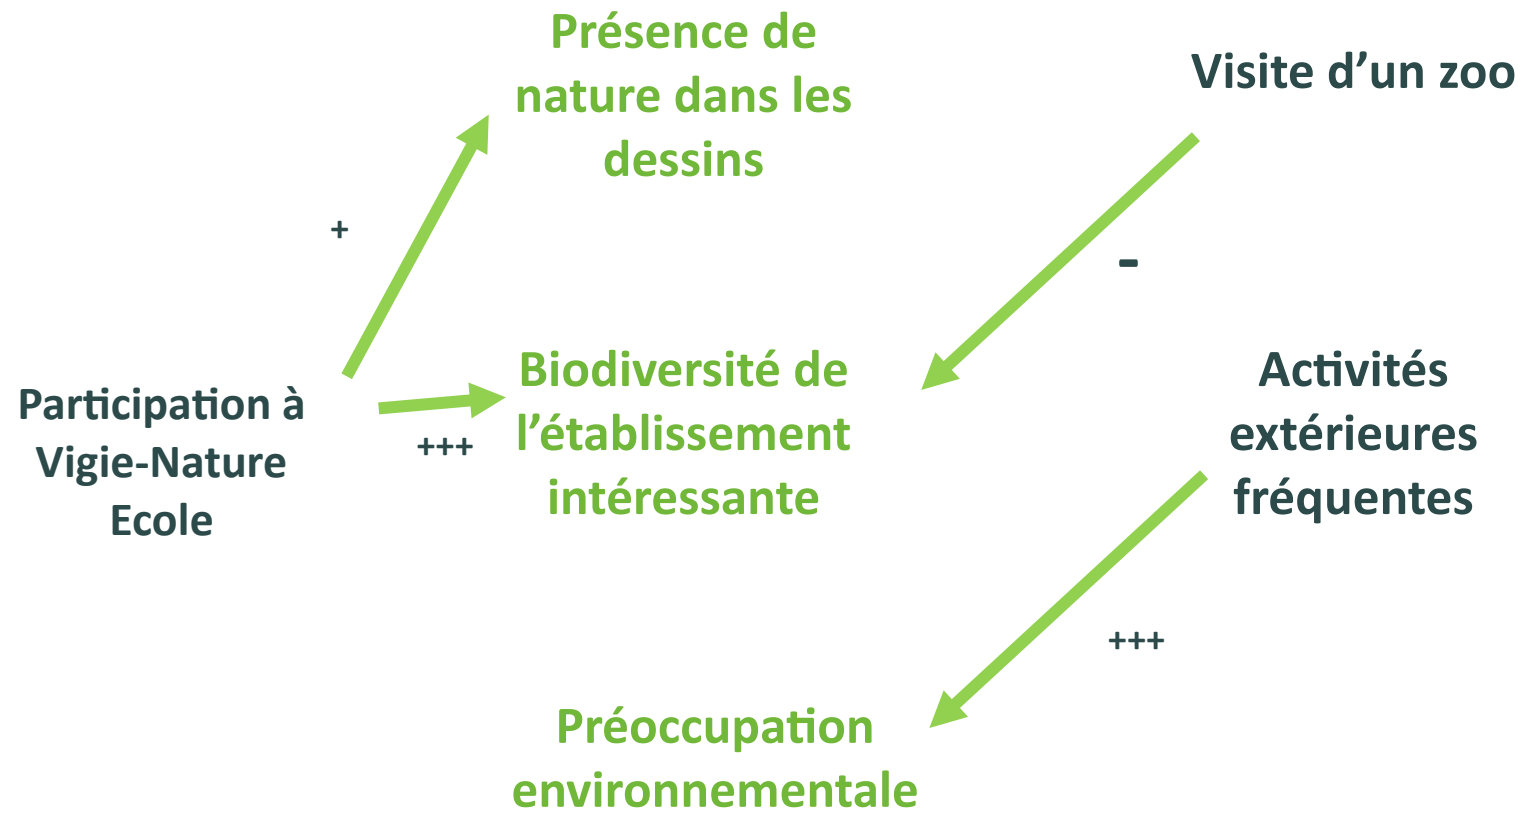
Présence de nature dans les dessins

Visite d’un zoo

+

-

Biodiversité de l’établissement intéressante

Activités extérieures fréquentes

Participation à Vigie-Nature Ecole

+++

+++

Préoccupation environnementale